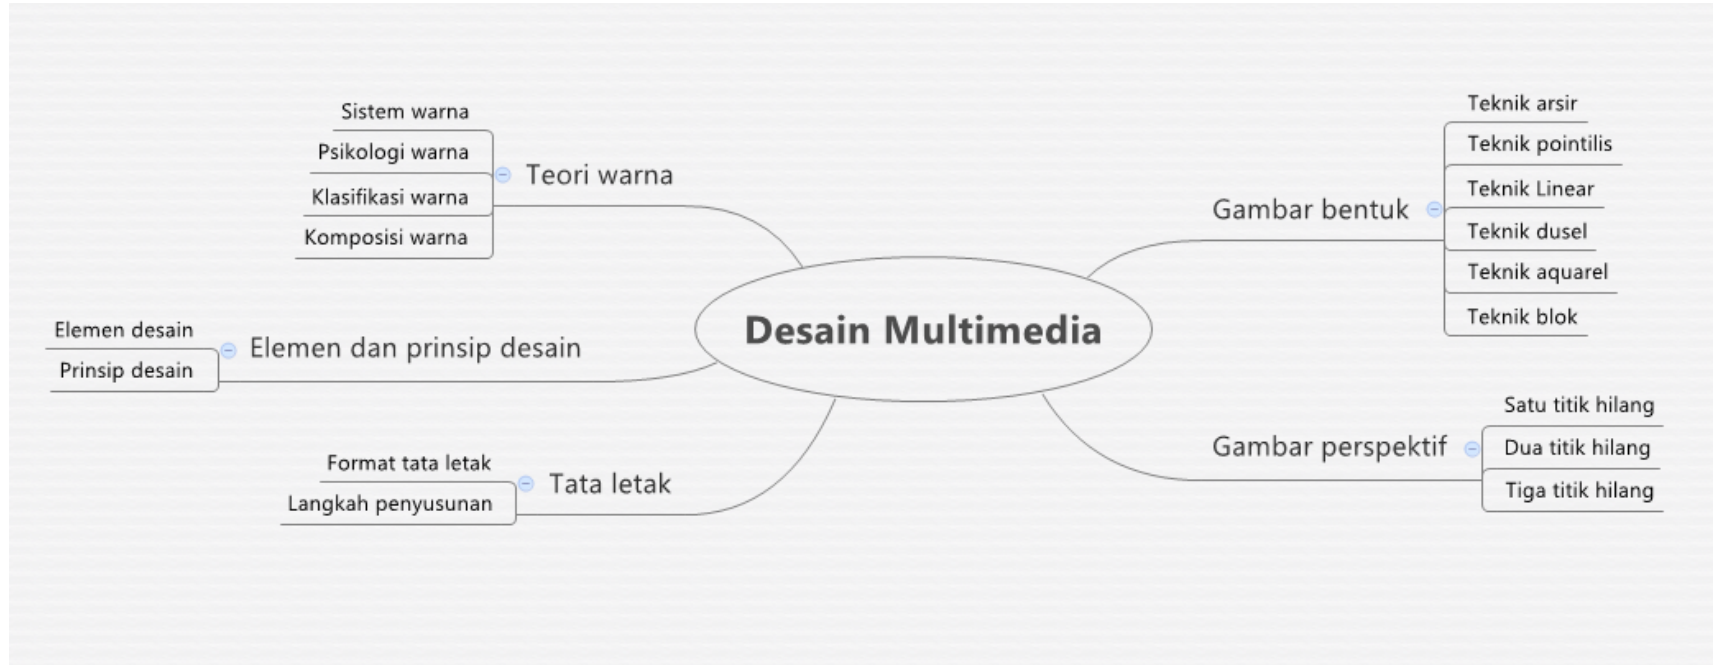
Desain Multimedia

Teori warna
Sistem warna
Psikologi warna
Klasifikasi warna
Komposisi warna

Elemen dan prinsip desain
Elemen desain
Prinsip desain

Tata letak
Format tata letak
Langkah penyusunan

Gambar bentuk
Teknik arsir
Teknik pointilis
Teknik Linear
Teknik dusel
Teknik aquarel
Teknik blok

Gambar perspektif
Satu titik hilang
Dua titik hilang
Tiga titik hilang